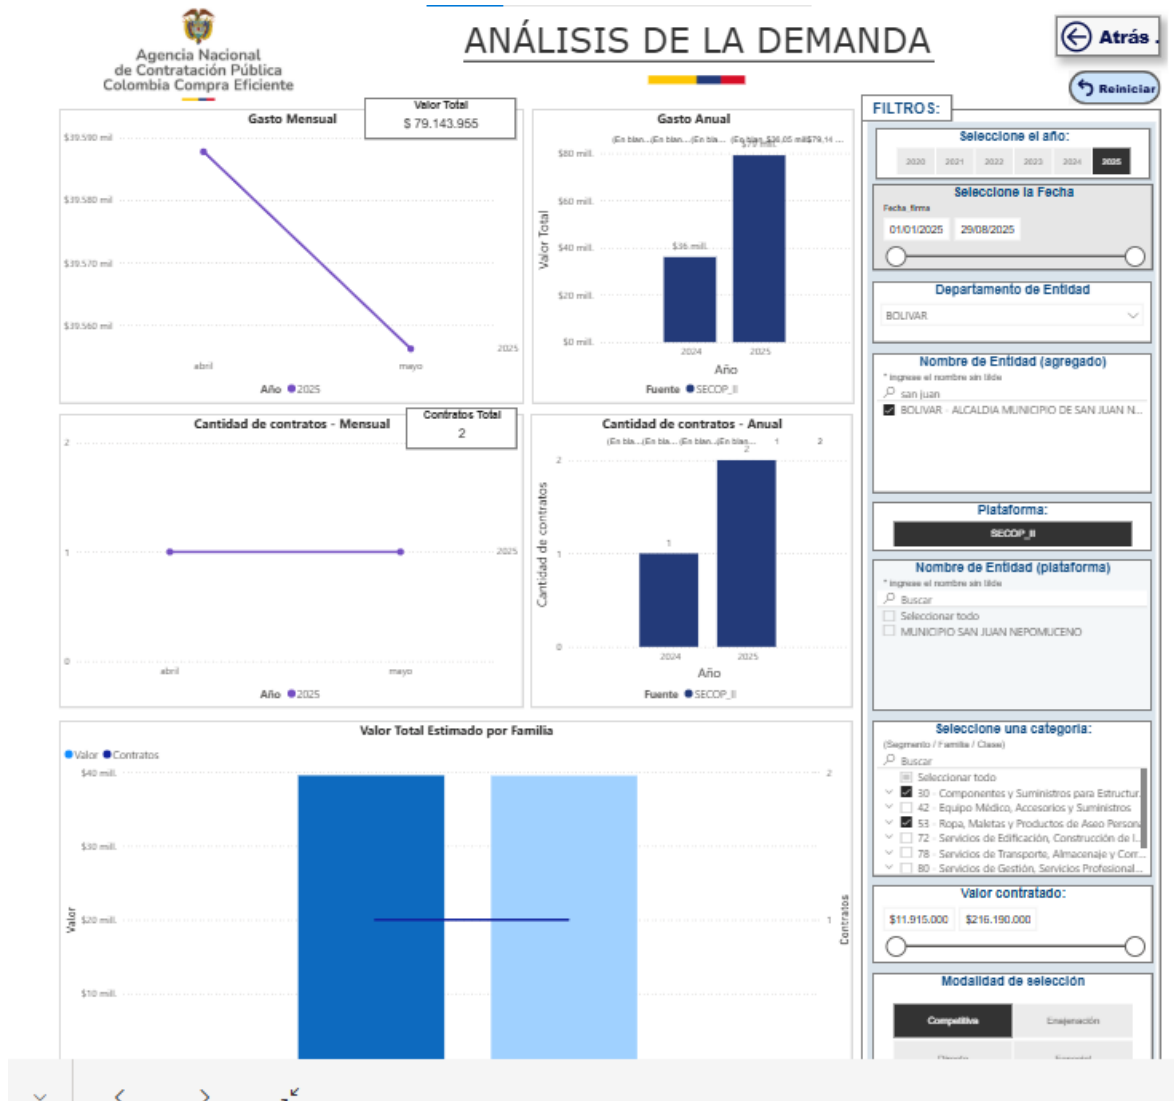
Agencia Nacional de Contratación Pública Colombia Compra Eficiente

ANÁLISIS DE LA DEMANDA

Atrás

Reiniciar

Gasto Mensual

Valor Total
$ 79.143.955

$39.590 mil
$39.580 mil
$39.570 mil
$39.560 mil
2025
abril
mayo
Año 2025

Gasto Anual
(En blan... (En blan... (En bla... (En blan... $36,05 mil $79,14 ...
$80 mill.
$60 mill.
$40 mill.
$20 mill.
$0 mill.
$36 mill.
$79 mill.
Valor Total
2024
2025
Año
Fuente SECOP_II

Cantidad de contratos - Mensual

Contratos Total
2

2
1
0
2025
abril
mayo
Año 2025

Cantidad de contratos - Anual
(En bla... (En bla... (En blan... (En blan... 1 2
2
1
0
1
2
Cantidad de contratos
2024
2025
Año
Fuente SECOP_II

Valor Total Estimado por Familia
Valor Contratos
$40 mill.
$30 mill.
$20 mill.
$10 mill.
Valor
2
1
Contratos

FILTROS:

Seleccione el año:
2020 2021 2022 2023 2024 2025

Seleccione la Fecha
Fecha_firma
01/01/2025 29/08/2025

Departamento de Entidad
BOLIVAR

Nombre de Entidad (agregado)
* ingrese el nombre sin tilde
san juan
BOLIVAR - ALCALDIA MUNICIPIO DE SAN JUAN N...

Plataforma:
SECOP_II

Nombre de Entidad (plataforma)
* ingrese el nombre sin tilde
Buscar
Seleccionar todo
MUNICIPIO SAN JUAN NEPOMUCENO

Seleccione una categoría:
(Segmento / Familia / Clase)
Buscar
Seleccionar todo
30 - Componentes y Suministros para Estructur...
42 - Equipo Médico, Accesorios y Suministros
53 - Ropa, Maletas y Productos de Aseo Person...
72 - Servicios de Edificación, Construcción de I...
78 - Servicios de Transporte, Almacenaje y Corr...
80 - Servicios de Gestión, Servicios Profesional...

Valor contratado:
$11.915.000 $216.190.000

Modalidad de selección
Competitiva
Enajenación
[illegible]
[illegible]